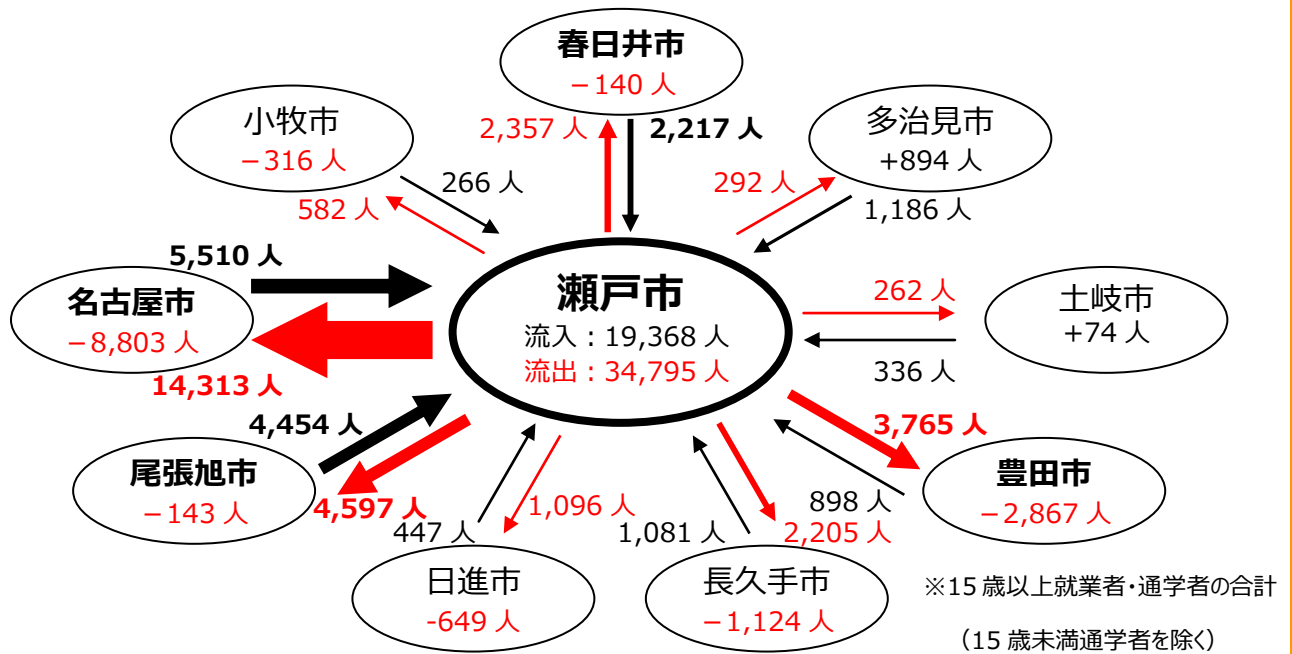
春日井市
−140 人

2,357 人
2,217 人

小牧市
−316 人

266 人
582 人

多治見市
+894 人

292 人
1,186 人

5,510 人

名古屋市
−8,803 人

14,313 人

瀬戸市
流入：19,368 人
流出：34,795 人

262 人

土岐市
+74 人

336 人

4,454 人

3,765 人

尾張旭市
−143 人

4,597 人

447 人
1,096 人
1,081 人
898 人
2,205 人

豊田市
−2,867 人

日進市
-649 人

長久手市
−1,124 人

※15 歳以上就業者・通学者の合計

（15 歳未満通学者を除く）